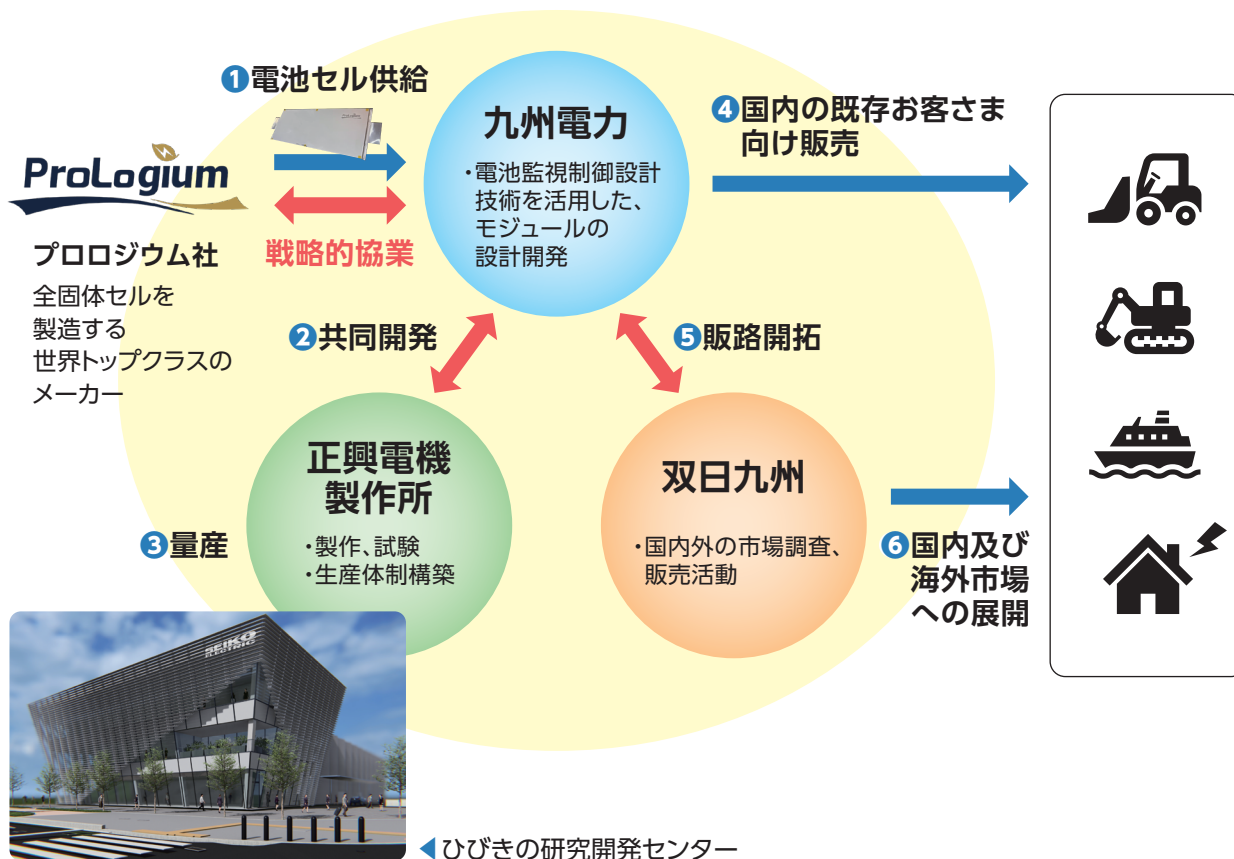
❶電池セル供給

ProLogium

プロロジウム社

全固体セルを製造する世界トップクラスのメーカー

戦略的協業

九州電力

・電池監視制御設計技術を活用した、モジュールの設計開発

❹国内の既存お客さま向け販売

❷共同開発

❺販路開拓

正興電機製作所

・製作、試験
・生産体制構築

❸量産

双日九州

・国内外の市場調査、販売活動

❻国内及び海外市場への展開

SEIKO ELECTRIC

◀ひびきの研究開発センター